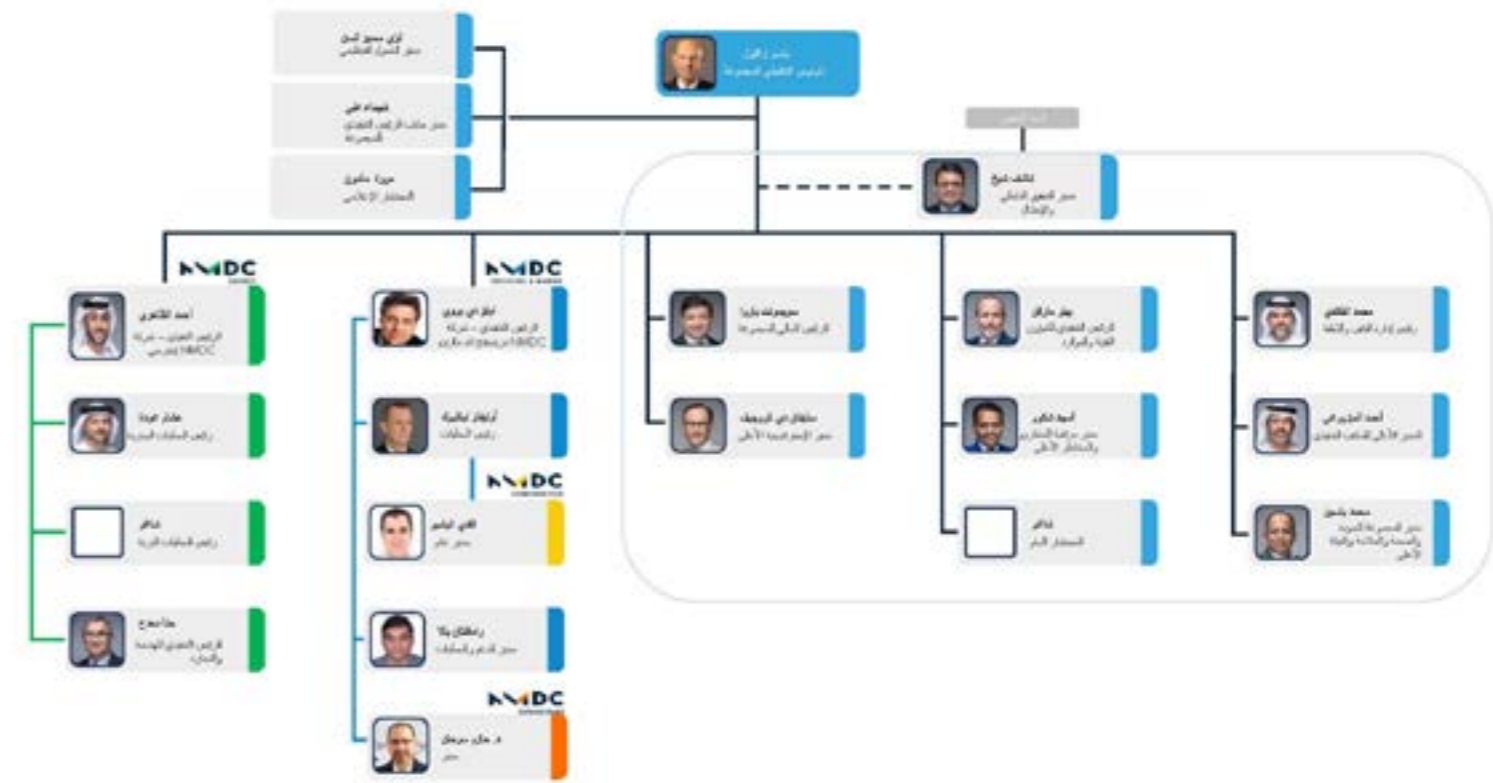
ياسر زغلول
الرئيس التنفيذي للمجموعة

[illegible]
مدير المكتب التنفيذي

شهناز علي
مدير مكتب الرئيس التنفيذي للمجموعة

موزة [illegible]
المستشار الإعلامي

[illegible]

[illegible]
مدير التدقيق الداخلي والإمتثال

NMDC

أحمد الظاهري
الرئيس التنفيذي – شركة NMDC إنيرجي

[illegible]
رئيس العمليات البحرية

شاغر
رئيس العمليات البرية

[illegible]
الرئيس التنفيذي للهندسة والتجارة

NMDC

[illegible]
الرئيس التنفيذي – شركة NMDC للجرف والأعمال البحرية

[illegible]
رئيس العمليات

NMDC

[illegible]
مدير عام

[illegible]
مدير الدعم والعمليات

NMDC

د. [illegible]
مدير

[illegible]
الرئيس المالي للمجموعة

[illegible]
مدير الاستراتيجية الأعلى

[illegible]
الرئيس التنفيذي للموارد البشرية والمرافق

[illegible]
مدير مراقبة المشاريع والمستشار الأعلى

شاغر
المستشار العام

محمد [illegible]
رئيس إدارة الأمن والسلامة

أحمد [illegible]
المدير الأعلى للمكتب التنفيذي

محمد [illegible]
مدير المجموعة للجودة والصحة والسلامة والبيئة الأعلى